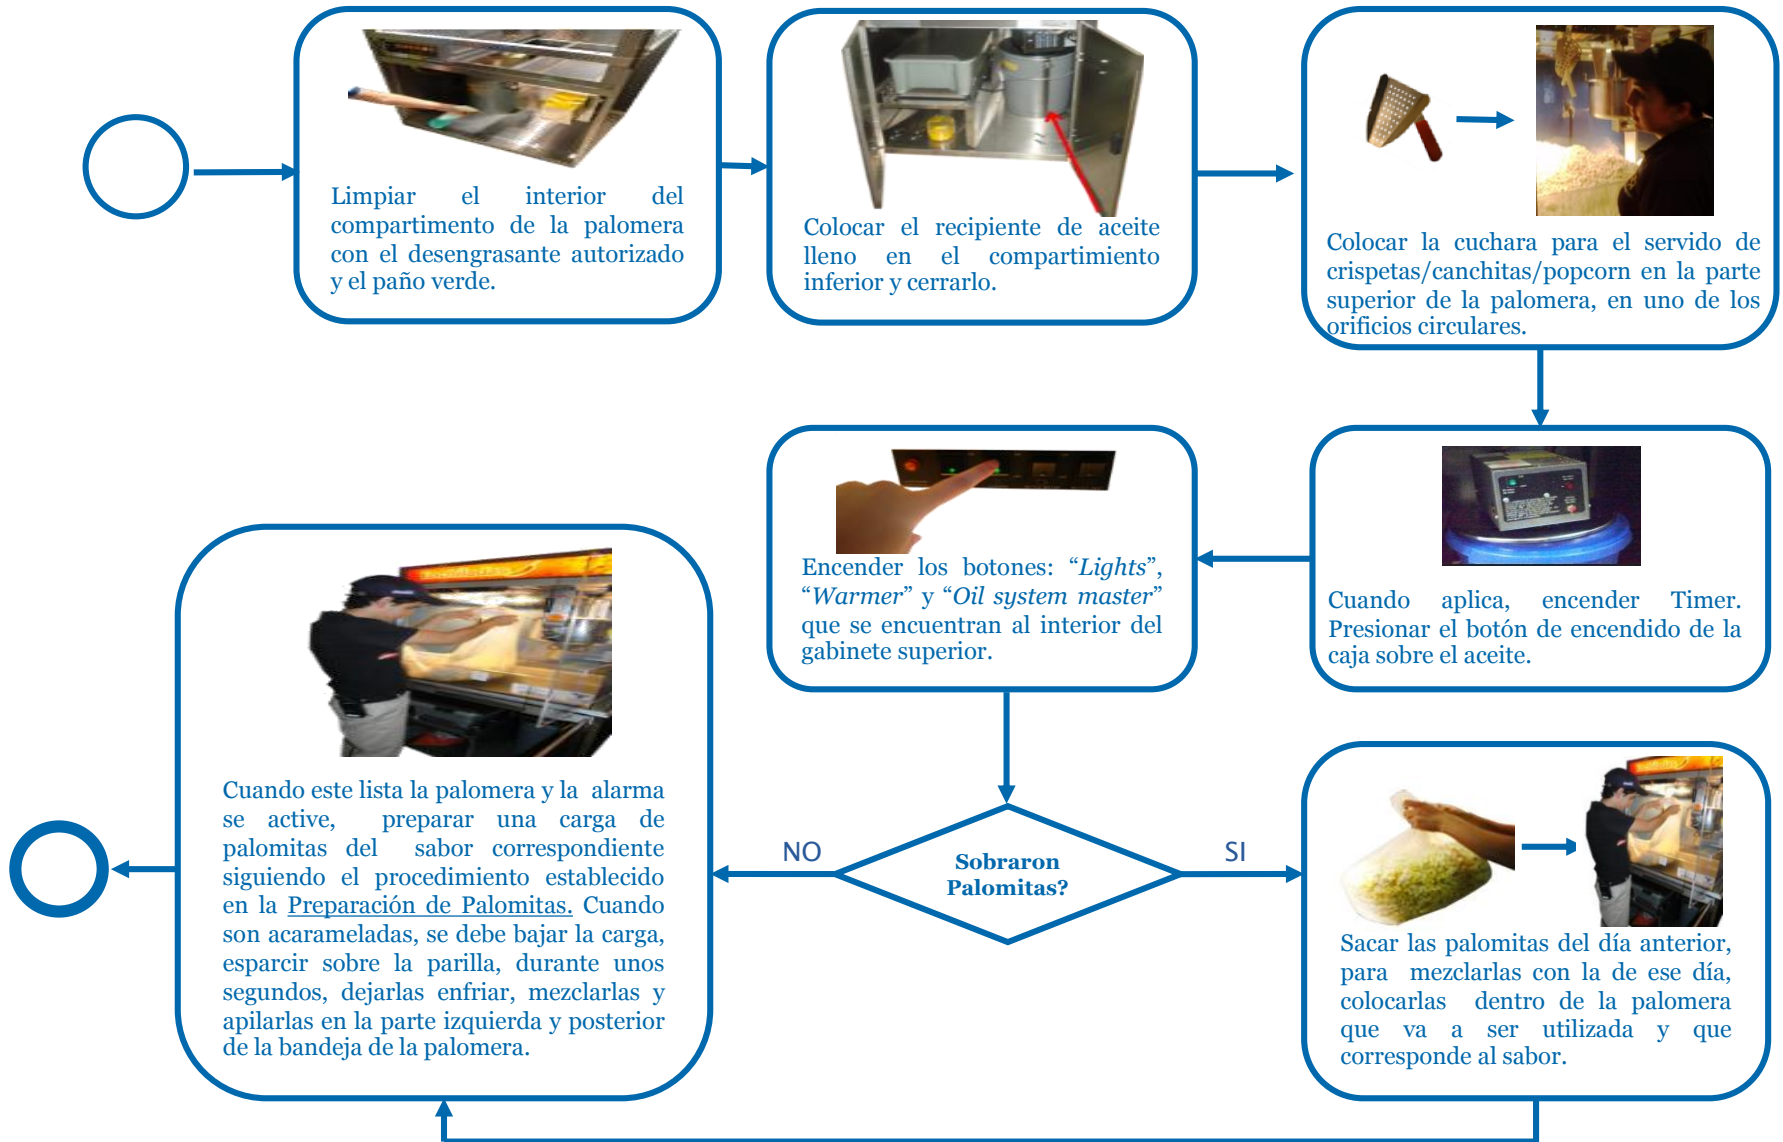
Limpiar el interior del compartimento de la palomera con el desengrasante autorizado y el paño verde.

Colocar el recipiente de aceite lleno en el compartimiento inferior y cerrarlo.

Colocar la cuchara para el servido de crispetas/canchitas/popcorn en la parte superior de la palomera, en uno de los orificios circulares.

Cuando aplica, encender Timer. Presionar el botón de encendido de la caja sobre el aceite.

Encender los botones: “*Lights*”, “*Warmer*” y “*Oil system master*” que se encuentran al interior del gabinete superior.

Sobraron Palomitas?

NO

SI

Sacar las palomitas del día anterior, para mezclarlas con la de ese día, colocarlas dentro de la palomera que va a ser utilizada y que corresponde al sabor.

Cuando este lista la palomera y la alarma se active, preparar una carga de palomitas del sabor correspondiente siguiendo el procedimiento establecido en la Preparación de Palomitas. Cuando son acarameladas, se debe bajar la carga, esparcir sobre la parilla, durante unos segundos, dejarlas enfriar, mezclarlas y apilarlas en la parte izquierda y posterior de la bandeja de la palomera.